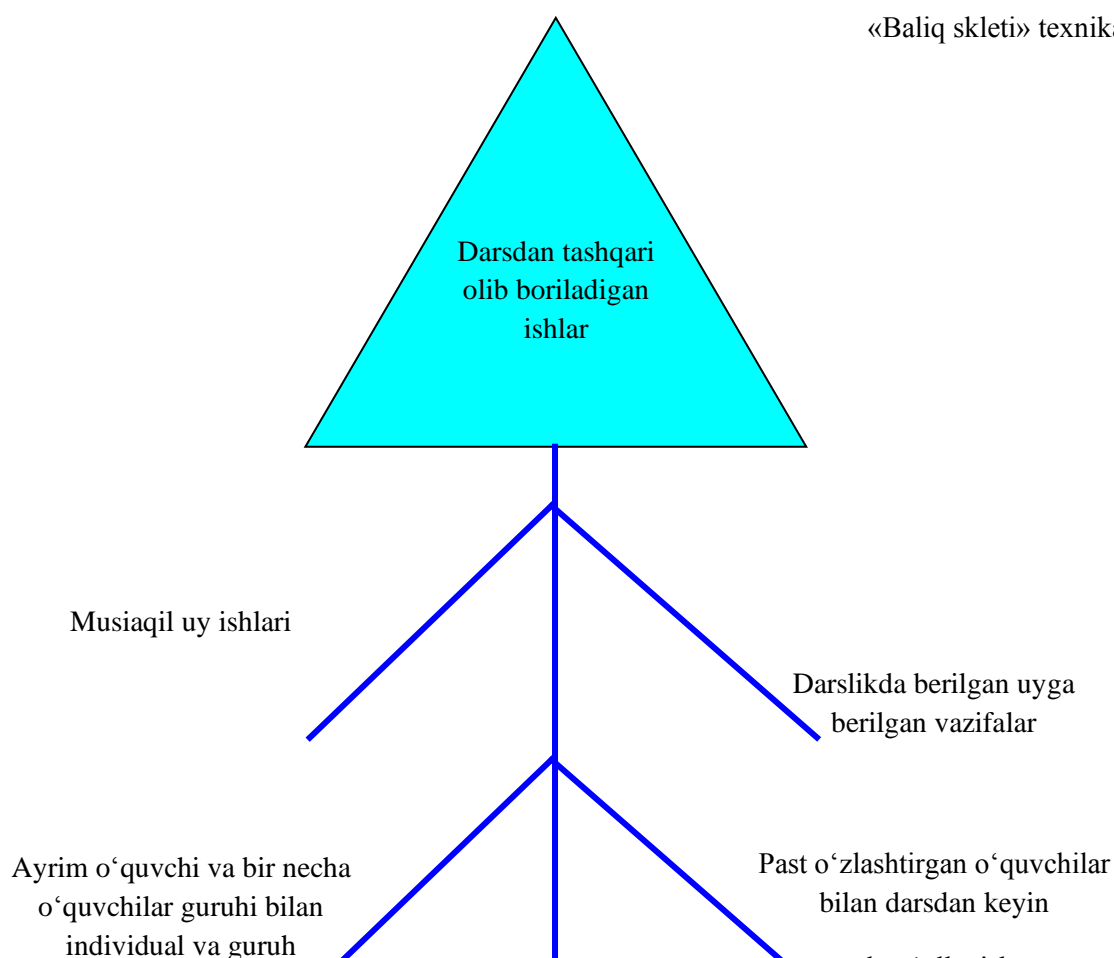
«Baliq skleti» texnika

Darsdan tashqari olib boriladigan ishlar

Musiaqil uy ishlari

Darslikda berilgan uyga berilgan vazifalar

Ayrim o‘quvchi va bir necha o‘quvchilar guruhi bilan individual va guruh

Past o‘zlashtirgan o‘quvchilar bilan darsdan keyin

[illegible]